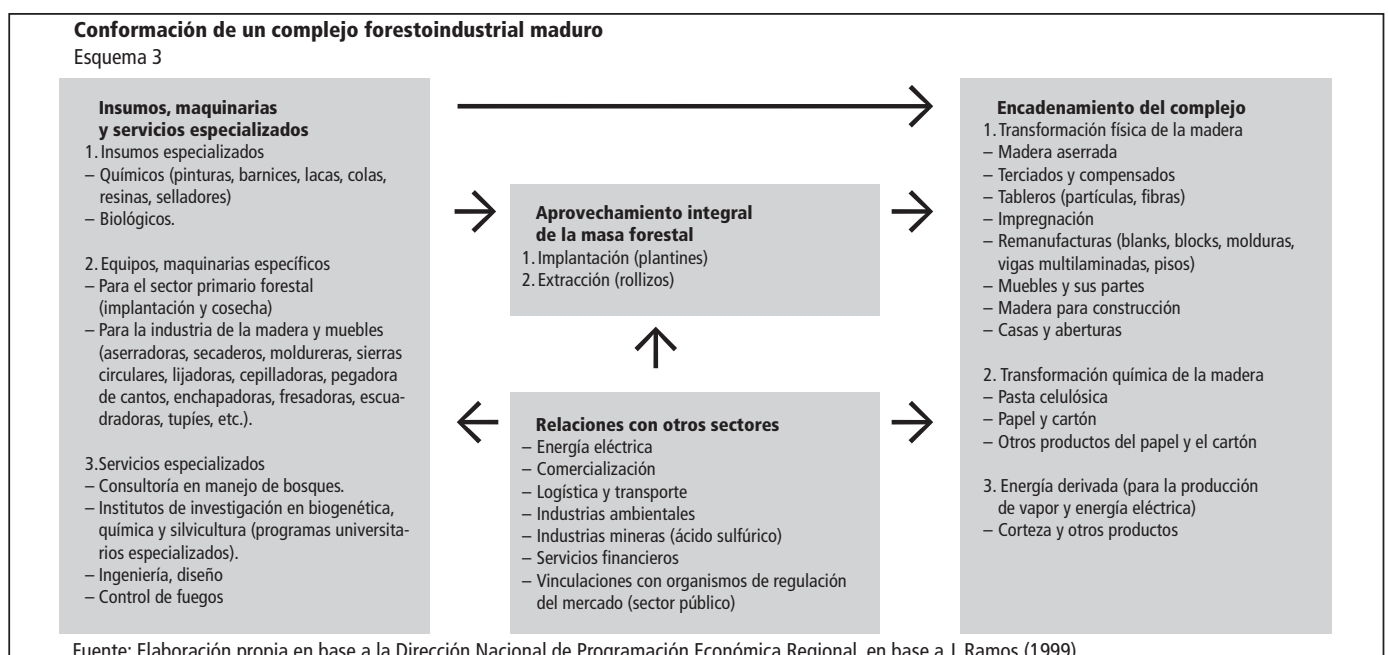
Conformación de un complejo forestoindustrial maduro
Esquema 3

Insumos, maquinarias y servicios especializados
1. Insumos especializados
– Químicos (pinturas, barnices, lacas, colas, resinas, selladores)
– Biológicos.

2. Equipos, maquinarias específicos
– Para el sector primario forestal (implantación y cosecha)
– Para la industria de la madera y muebles (aserradoras, secaderos, moldureras, sierras circulares, lijadoras, cepilladoras, pegadora de cantos, enchapadoras, fresadoras, escuadradoras, tupíes, etc.).

3. Servicios especializados
– Consultoría en manejo de bosques.
– Institutos de investigación en biogenética, química y silvicultura (programas universitarios especializados).
– Ingeniería, diseño
– Control de fuegos

Aprovechamiento integral de la masa forestal
1. Implantación (plantines)
2. Extracción (rollizos)

Relaciones con otros sectores
– Energía eléctrica
– Comercialización
– Logística y transporte
– Industrias ambientales
– Industrias mineras (ácido sulfúrico)
– Servicios financieros
– Vinculaciones con organismos de regulación del mercado (sector público)

Encadenamiento del complejo
1. Transformación física de la madera
– Madera aserrada
– Terciados y compensados
– Tableros (partículas, fibras)
– Impregnación
– Remanufacturas (blanks, blocks, molduras, vigas multilaminadas, pisos)
– Muebles y sus partes
– Madera para construcción
– Casas y aberturas

2. Transformación química de la madera
– Pasta celulósica
– Papel y cartón
– Otros productos del papel y el cartón

3. Energía derivada (para la producción de vapor y energía eléctrica)
– Corteza y otros productos

Fuente: Elaboración propia en base a la Dirección Nacional de Programación Económica Regional, en base a J. Ramos (1999).